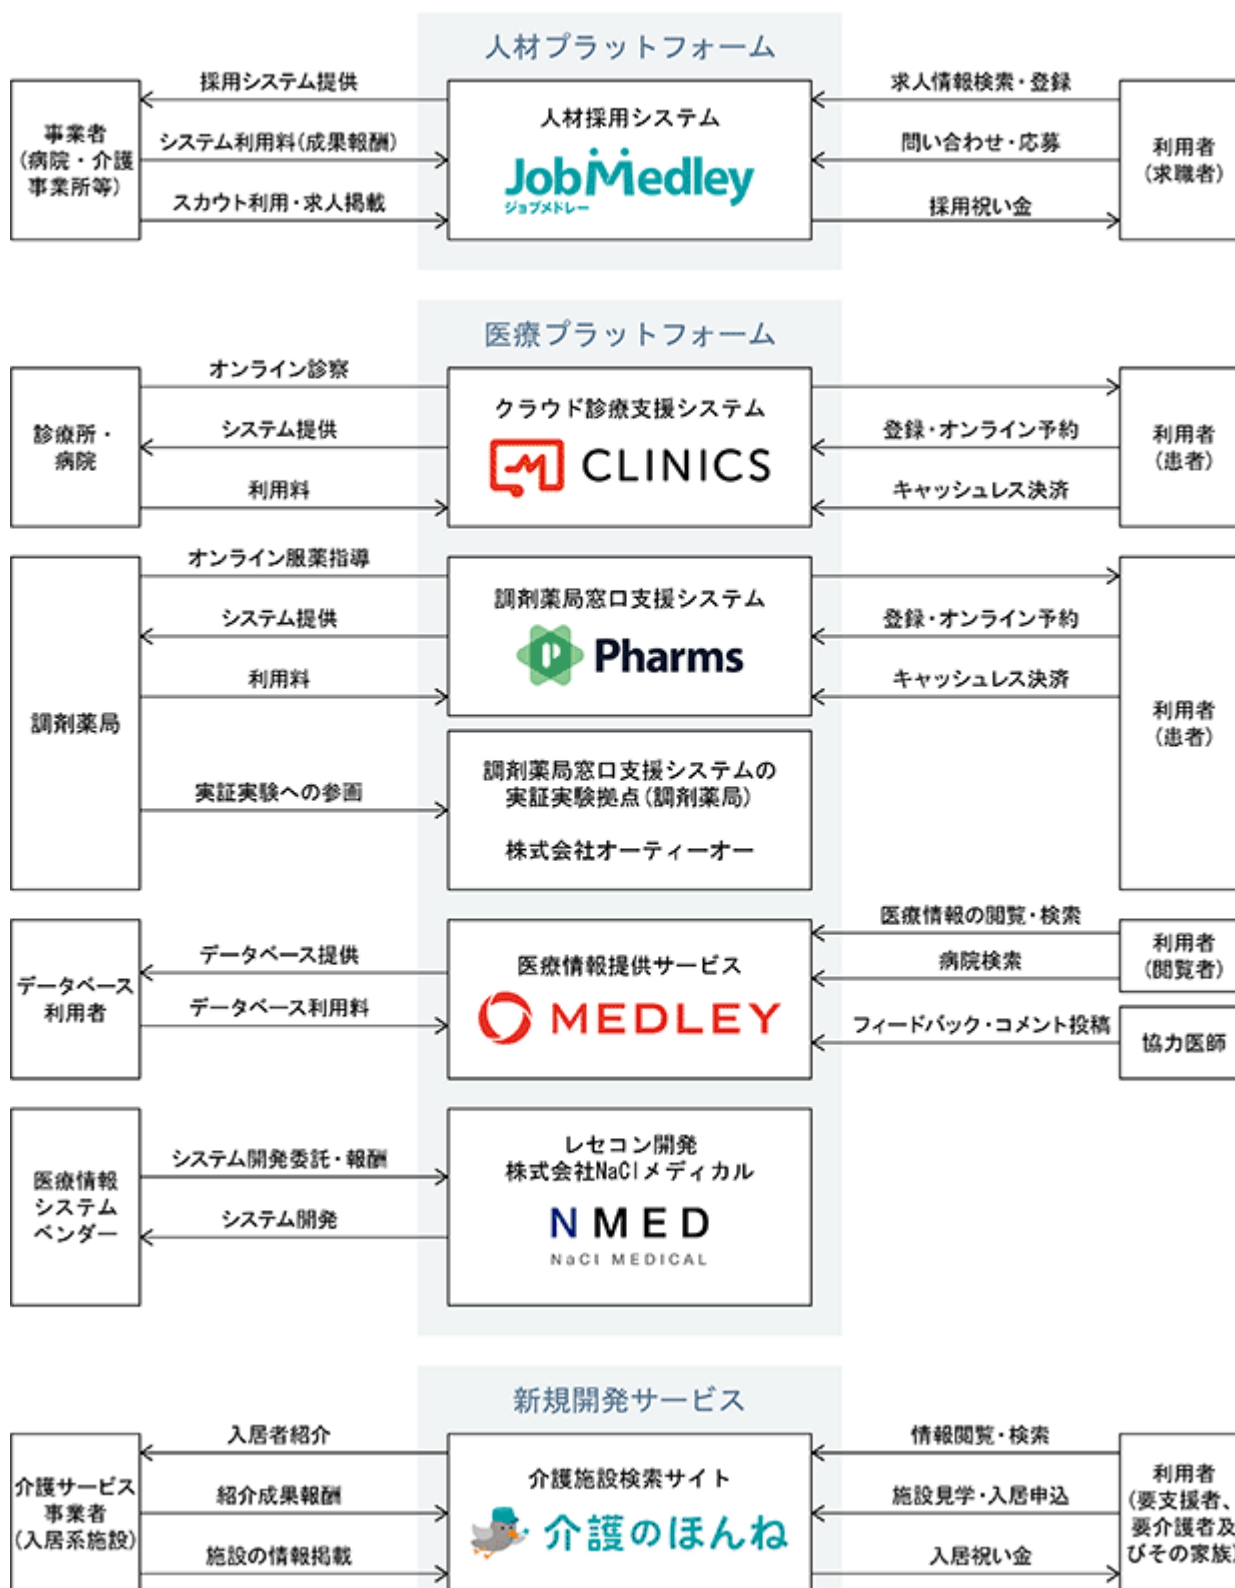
人材プラットフォーム

事業者
(病院・介護
事業所等)

採用システム提供
システム利用料(成果報酬)
スカウト利用・求人掲載

人材採用システム
JobMedley
ジョブメドレー

求人情報検索・登録
問い合わせ・応募
採用祝い金

利用者
(求職者)

医療プラットフォーム

診療所・
病院

オンライン診察
システム提供
利用料

クラウド診療支援システム
CLINICS

登録・オンライン予約
キャッシュレス決済

利用者
(患者)

調剤薬局

オンライン服薬指導
システム提供
利用料

調剤薬局窓口支援システム
Pharms

登録・オンライン予約
キャッシュレス決済

実証実験への参画

調剤薬局窓口支援システムの
実証実験拠点(調剤薬局)

株式会社オーティーオー

利用者
(患者)

データベース
利用者

データベース提供
データベース利用料

医療情報提供サービス
MEDLEY

医療情報の閲覧・検索
病院検索
フィードバック・コメント投稿

利用者
(閲覧者)

協力医師

医療情報
システム
ベンダー

システム開発委託・報酬
システム開発

レセコン開発
株式会社NaClメディカル
NMED
NaCl MEDICAL

新規開発サービス

介護サービス
事業者
(入居系施設)

入居者紹介
紹介成果報酬
施設の情報掲載

介護施設検索サイト
介護のほんね

情報閲覧・検索
施設見学・入居申込
入居祝い金

利用者
(要支援者、
要介護者及
びその家族